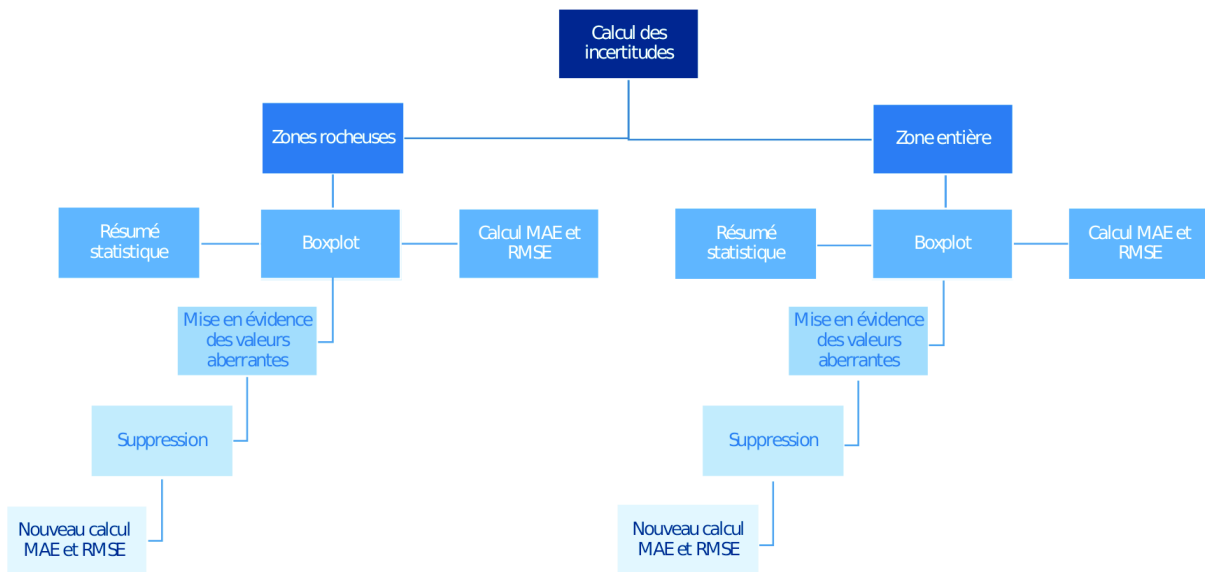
Calcul des incertitudes

Zones rocheuses

Résumé statistique

Boxplot

Calcul MAE et RMSE

Mise en évidence des valeurs aberrantes

Suppression

Nouveau calcul MAE et RMSE

Zone entière

Résumé statistique

Boxplot

Calcul MAE et RMSE

Mise en évidence des valeurs aberrantes

Suppression

Nouveau calcul MAE et RMSE